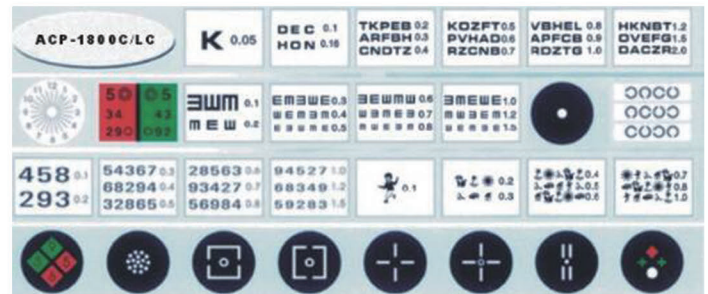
ACP-1800C/LC

K 0.05

DEC 0.1
HON 0.16

TKPEB 0.2
ARFBH 0.3
CNDTZ 0.4

KOZFT 0.5
PVHAD 0.6
RZCNB 0.7

VBHEL 0.8
APFCB 0.9
RDZTG 1.0

HKNBT 1.2
OVEFG 1.5
DACZR 2.0

5 6 5
34 42
290 092

ƎWM 0.1
MEW 0.2

EMƎWE 0.3
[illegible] 0.4
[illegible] 0.5

ƎEWMW 0.6
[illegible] 0.7
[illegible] 0.8

ƎMEWE 1.0
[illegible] 1.2
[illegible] 1.5

458 0.1
293 0.2

54367 0.3
68294 0.4
32865 0.5

28563 0.6
93427 0.7
56984 0.8

94527 1.0
68349 1.2
59283 1.5

0.1

0.2
0.3

0.4
0.5
0.6

0.7
0.8
1.0